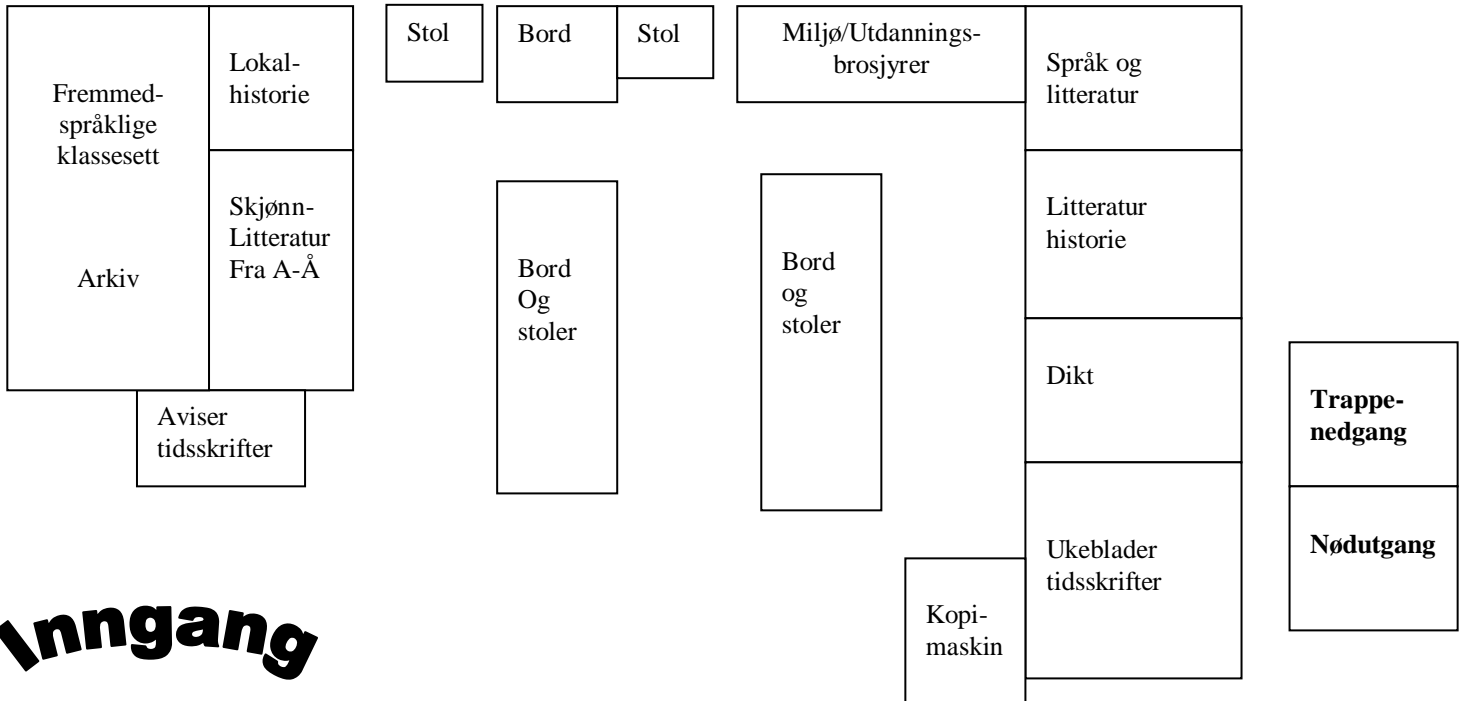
Fremmedspråklige klassesett

Arkiv

Lokalhistorie

Skjønn-Litteratur Fra A-Å

Aviser tidsskrifter

Stol

Bord

Stol

Miljø/Utdanningsbrosjyrer

Bord Og stoler

Bord og stoler

Språk og litteratur

Litteratur historie

Dikt

Ukeblader tidsskrifter

Kopimaskin

Trappenedgang

Nødutgang

Inngang